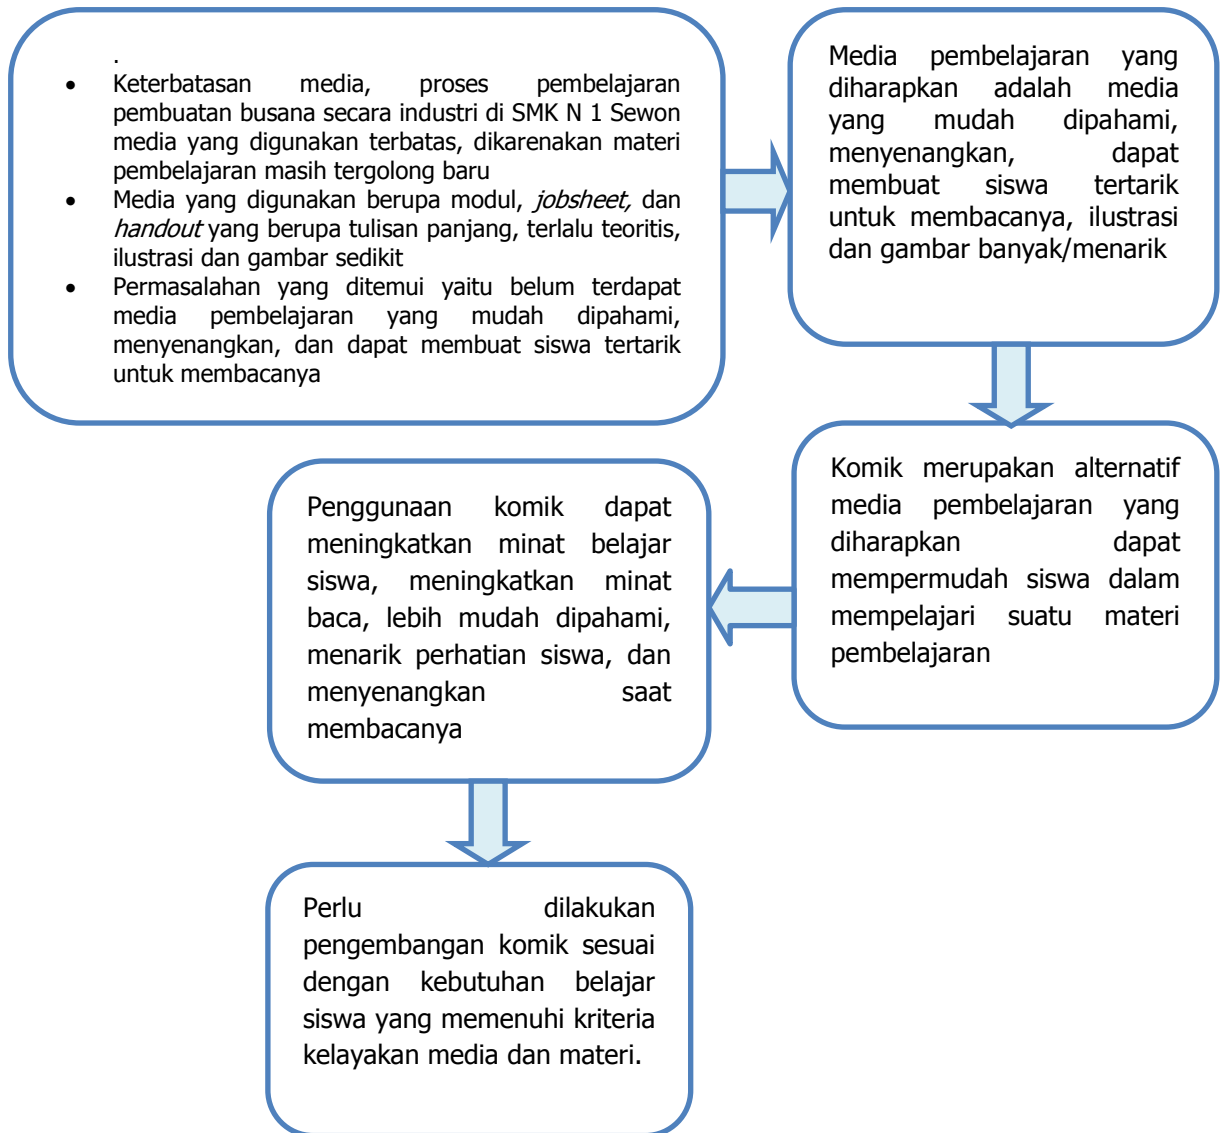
.

- Keterbatasan media, proses pembelajaran pembuatan busana secara industri di SMK N 1 Sewon media yang digunakan terbatas, dikarenakan materi pembelajaran masih tergolong baru
- Media yang digunakan berupa modul, *jobsheet,* dan *handout* yang berupa tulisan panjang, terlalu teoritis, ilustrasi dan gambar sedikit
- Permasalahan yang ditemui yaitu belum terdapat media pembelajaran yang mudah dipahami, menyenangkan, dan dapat membuat siswa tertarik untuk membacanya

Media pembelajaran yang diharapkan adalah media yang mudah dipahami, menyenangkan, dapat membuat siswa tertarik untuk membacanya, ilustrasi dan gambar banyak/menarik

Komik merupakan alternatif media pembelajaran yang diharapkan dapat mempermudah siswa dalam mempelajari suatu materi pembelajaran

Penggunaan komik dapat meningkatkan minat belajar siswa, meningkatkan minat baca, lebih mudah dipahami, menarik perhatian siswa, dan menyenangkan saat membacanya

Perlu dilakukan pengembangan komik sesuai dengan kebutuhan belajar siswa yang memenuhi kriteria kelayakan media dan materi.